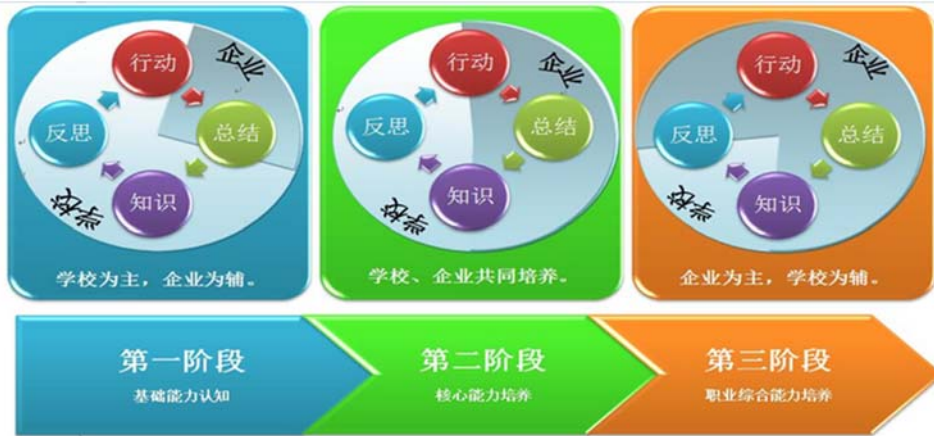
行动
企业
反思
总结
知识
学校

学校为主，企业为辅。

行动
企业
反思
总结
知识
学校

学校、企业共同培养。

行动
企业
反思
总结
知识
学校

企业为主，学校为辅。

第一阶段
基础能力认知

第二阶段
核心能力培养

第三阶段
职业综合能力培养